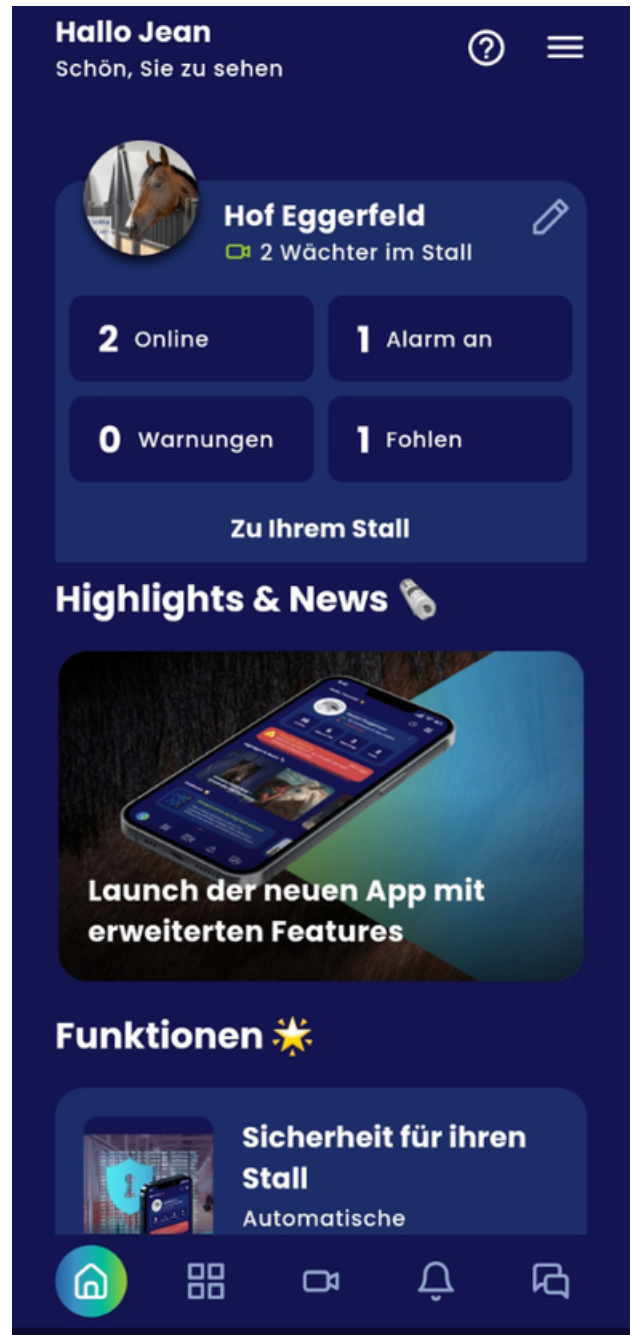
Hallo Jean
Schön, Sie zu sehen

Hof Eggerfeld
2 Wächter im Stall

2 Online
1 Alarm an
0 Warnungen
1 Fohlen

Zu Ihrem Stall

Highlights & News

Launch der neuen App mit erweiterten Features

Funktionen

Sicherheit für ihren Stall
Automatische